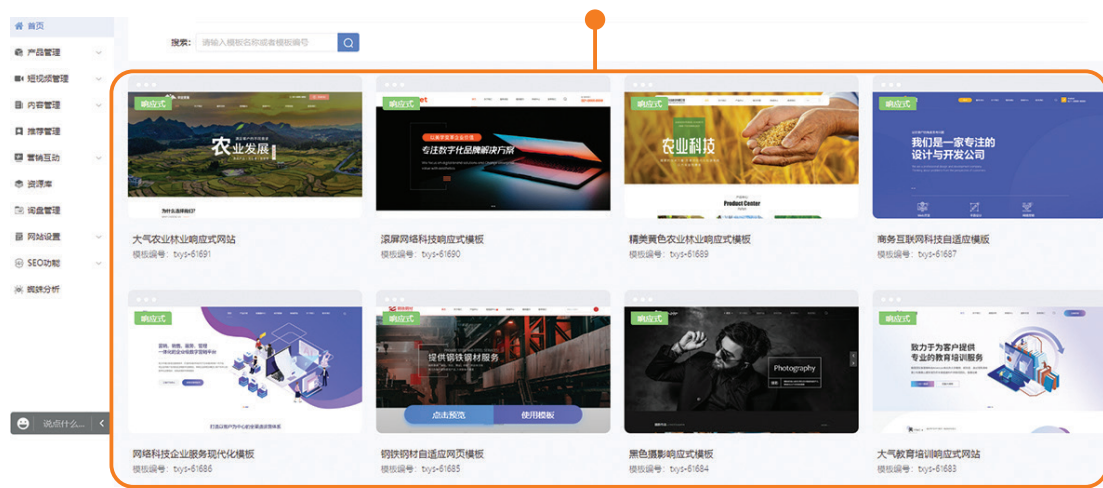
首页
产品管理
短视频管理
内容管理
推荐管理
营销互动
资源库
询盘管理
网站设置
SEO功能
流量分析
说点什么...

搜索: 请输入模板名称或者模板编号

响应式
农业发展
大气农业林业响应式网站
模板编号: txys-61691

响应式
专注数字化品牌解决方案
滚屏网络科技响应式模板
模板编号: txys-61690

响应式
农业科技
Product Center
精美黄色农业林业响应式模板
模板编号: txys-61689

响应式
我们是一家专注的设计与开发公司
商务互联网科技自适应模板
模板编号: txys-61687

响应式
网络科技企业服务现代化模板
模板编号: txys-61686

响应式
提供钢铁钢材服务
点击预览
使用模板
钢铁钢材自适应网页模板
模板编号: txys-61685

响应式
Photography
黑色摄影响应式模板
模板编号: txys-61684

响应式
致力于为客户提供专业的教育培训服务
大气教育培训响应式网站
模板编号: txys-61683